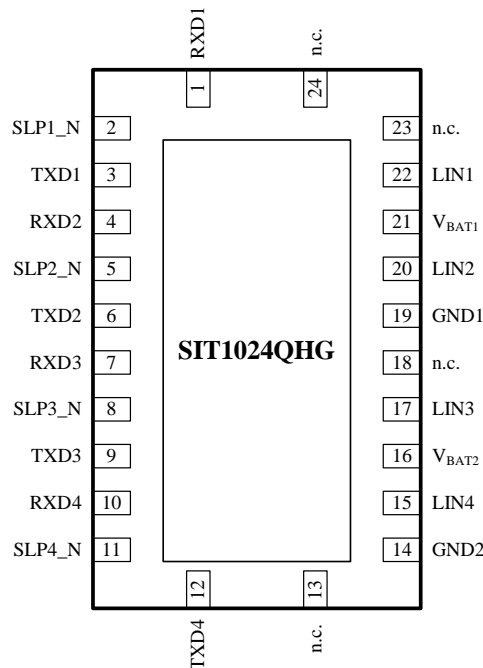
RXD1
1
n.c.
24

SLP1_N 2
TXD1 3
RXD2 4
SLP2_N 5
TXD2 6
RXD3 7
SLP3_N 8
TXD3 9
RXD4 10
SLP4_N 11

23 n.c.
22 LIN1
21 $V_{BAT1}$
20 LIN2
19 GND1
18 n.c.
17 LIN3
16 $V_{BAT2}$
15 LIN4
14 GND2

SIT1024QHG

12
TXD4
13
n.c.